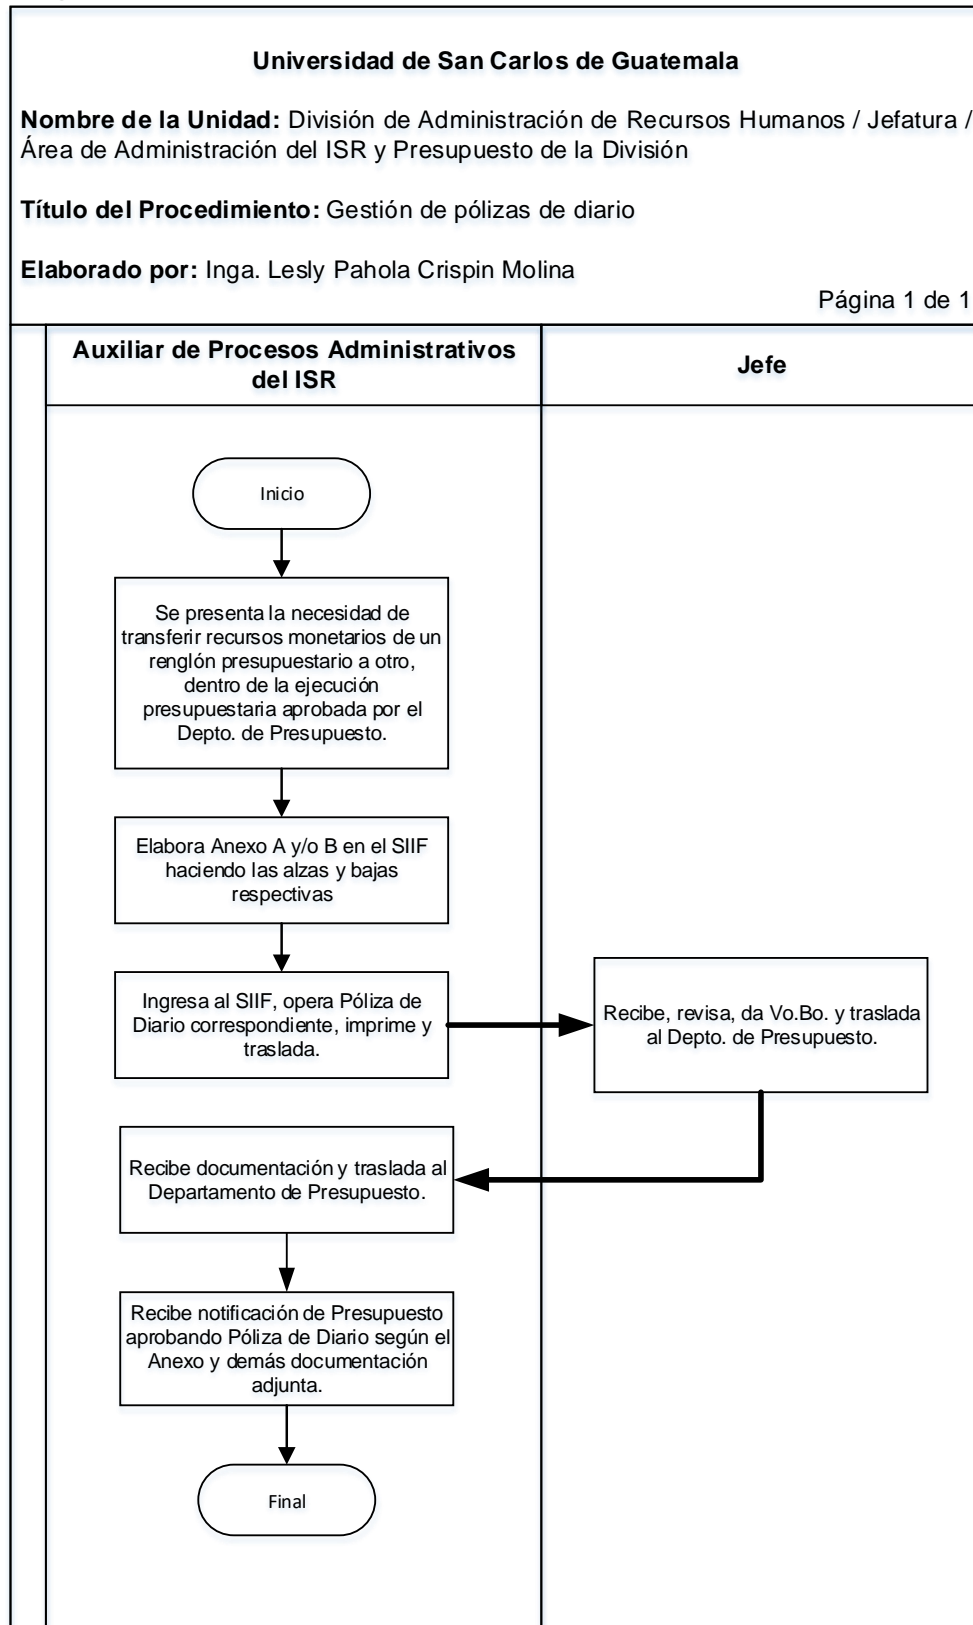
**Universidad de San Carlos de Guatemala**

**Nombre de la Unidad:** División de Administración de Recursos Humanos / Jefatura / Área de Administración del ISR y Presupuesto de la División

**Título del Procedimiento:** Gestión de pólizas de diario

**Elaborado por:** Inga. Lesly Pahola Crispin Molina

Página 1 de 1

| Auxiliar de Procesos Administrativos del ISR | Jefe |
|---|---|

Inicio

Se presenta la necesidad de transferir recursos monetarios de un renglón presupuestario a otro, dentro de la ejecución presupuestaria aprobada por el Depto. de Presupuesto.

Elabora Anexo A y/o B en el SIIF haciendo las alzas y bajas respectivas

Ingresa al SIIF, opera Póliza de Diario correspondiente, imprime y traslada.

Recibe, revisa, da Vo.Bo. y traslada al Depto. de Presupuesto.

Recibe documentación y traslada al Departamento de Presupuesto.

Recibe notificación de Presupuesto aprobando Póliza de Diario según el Anexo y demás documentación adjunta.

Final